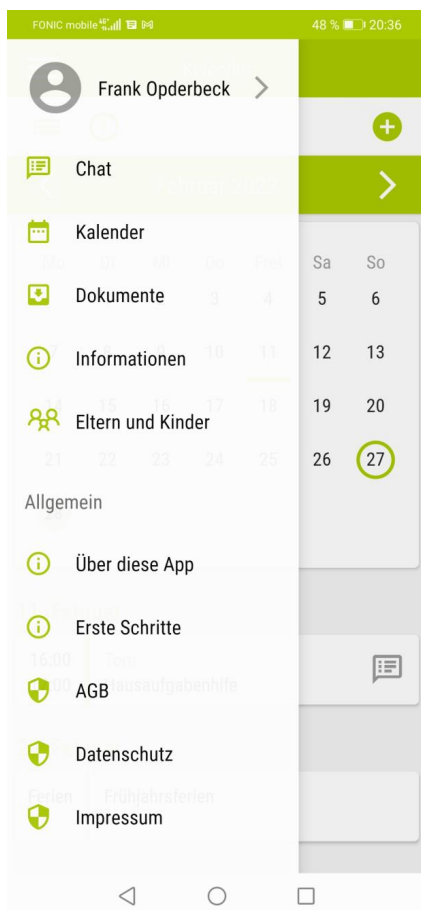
FONIC mobile 48 % 20:36

Frank Opderbeck

Chat

Kalender

Dokumente

Informationen

Eltern und Kinder

Allgemein

Über diese App

Erste Schritte

AGB

Datenschutz

Impressum

Sa So
5 6
12 13
19 20
26 27